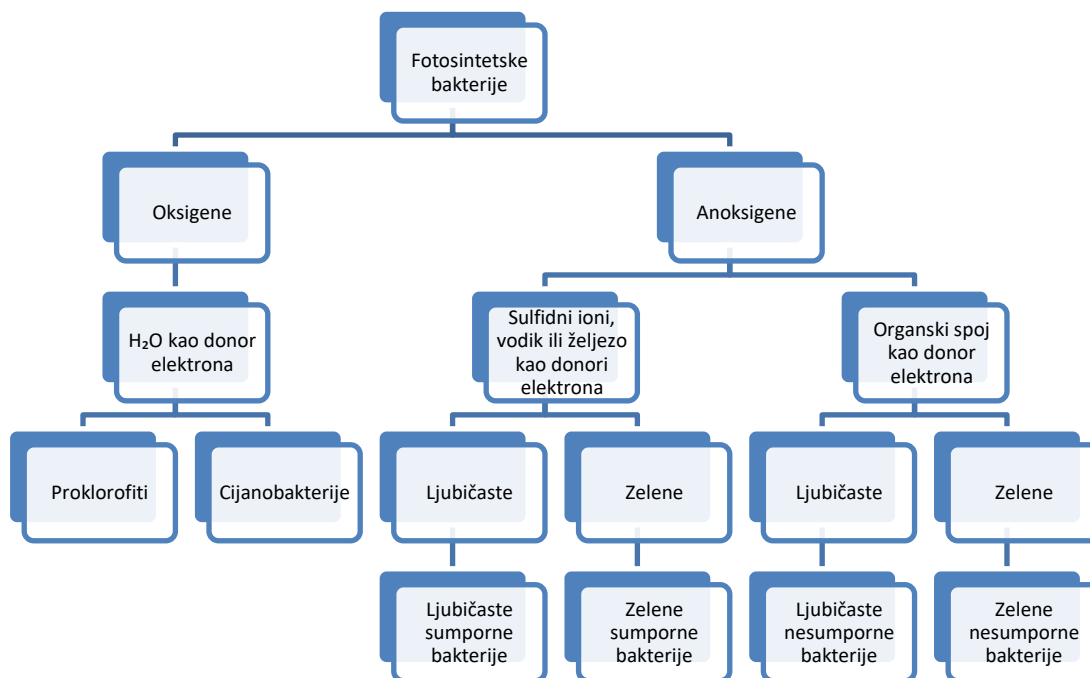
Fotosintetske bakterije

Oksigene

Anoksigene

$H_2O$ kao donor elektrona

Sulfidni ioni, vodik ili željezo kao donori elektrona

Organski spoj kao donor elektrona

Proklorofiti

Cijanobakterije

Ljubičaste

Zelene

Ljubičaste

Zelene

Ljubičaste sumporne bakterije

Zelene sumporne bakterije

Ljubičaste nesumporne bakterije

Zelene nesumporne bakterije